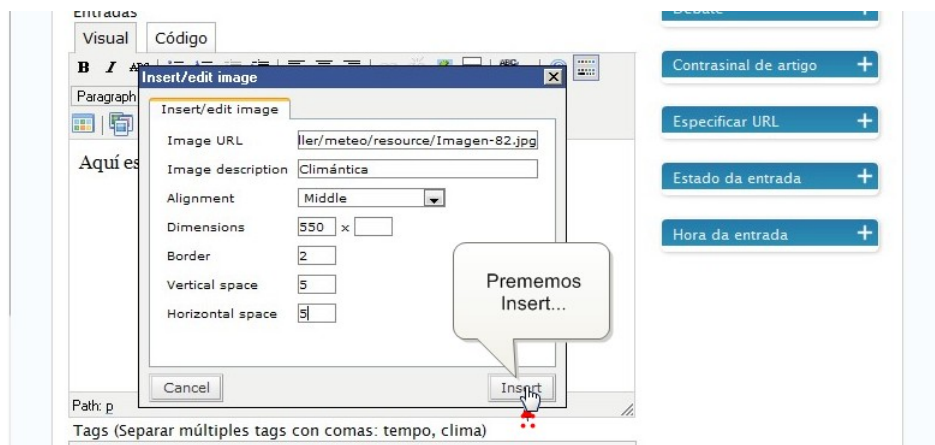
Entradas
Visual
Código
Paragraph
Aquí es
Path: p
Tags (Separar múltiples tags con comas: tempo, clima)

Insert/edit image
Insert/edit image
Image URL ller/meteo/resource/Imagen-82.jpg
Image description Climántica
Alignment Middle
Dimensions 550 x
Border 2
Vertical space 5
Horizontal space 5
Cancel
Insert

Prememos Insert...

Debate
Contrasinal de artigo
Especificar URL
Estado da entrada
Hora da entrada